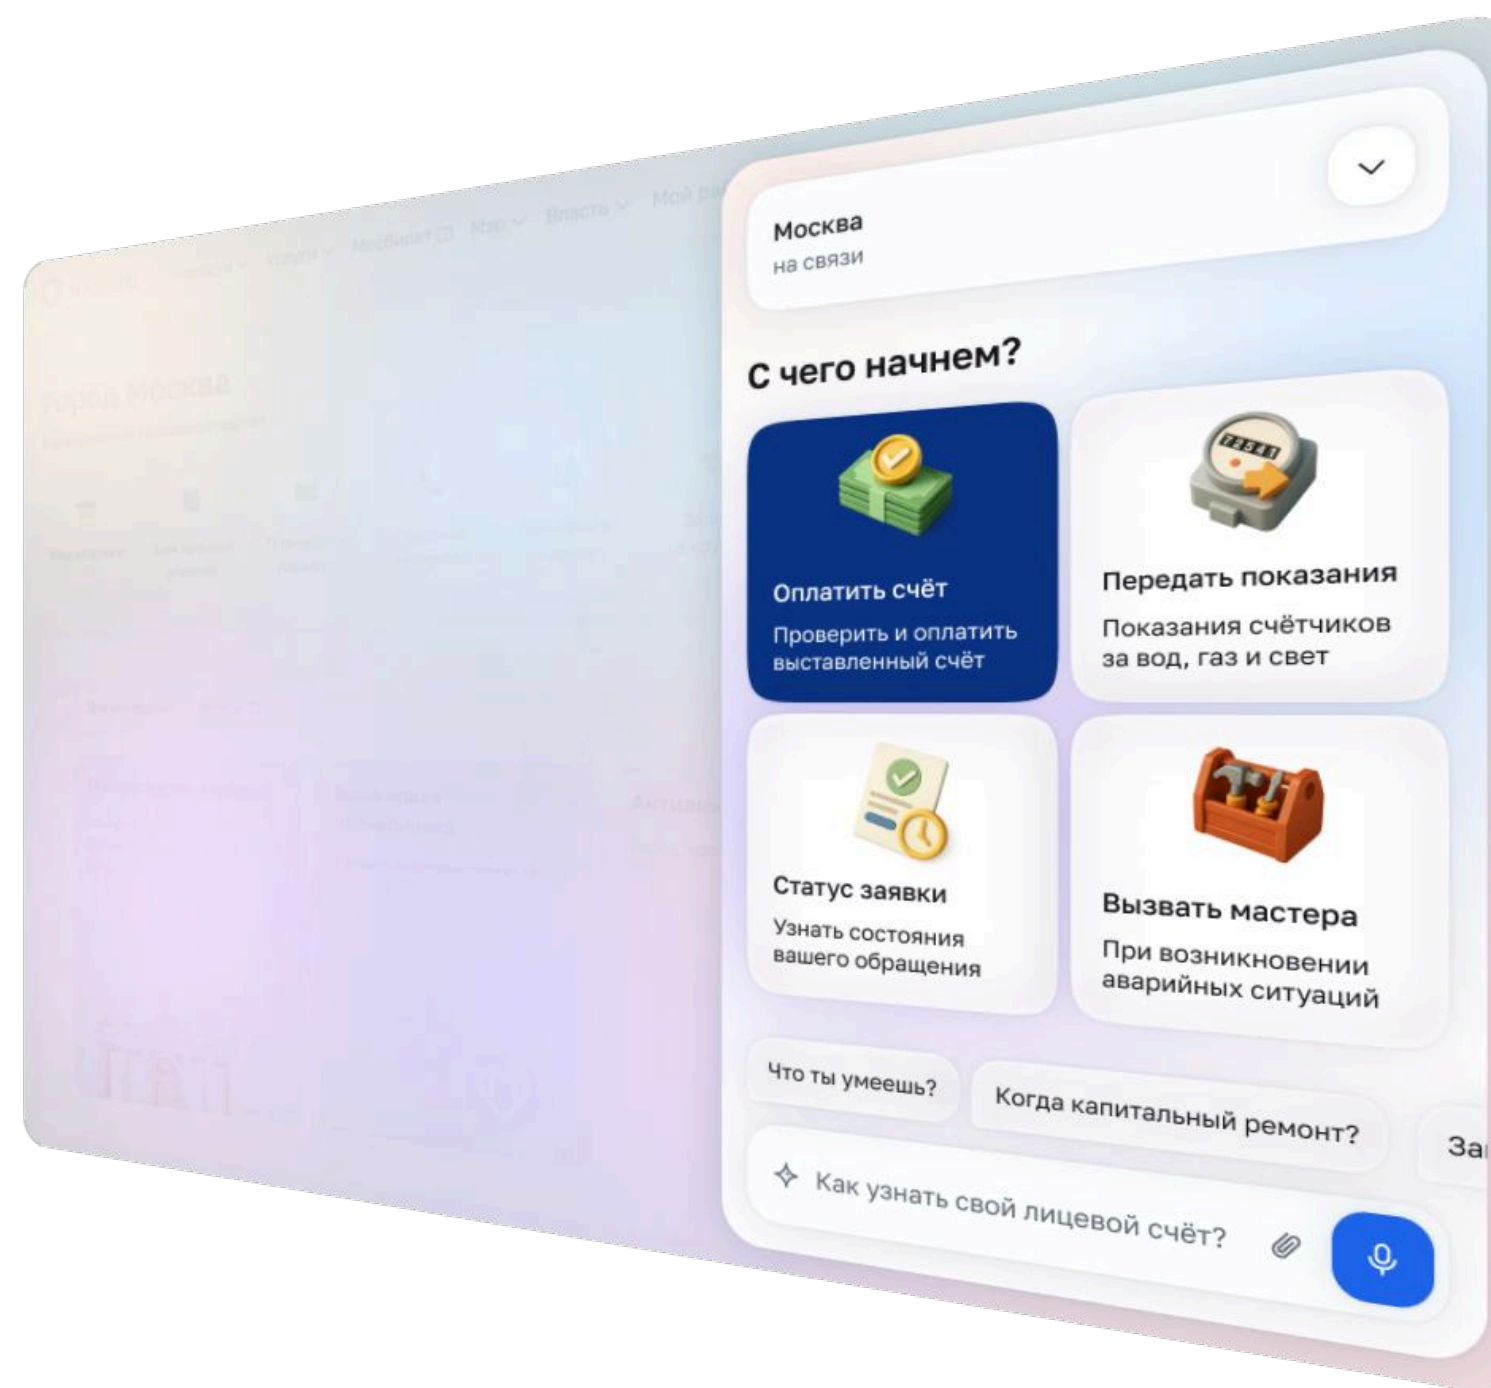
Москва
на связи

С чего начнем?

Оплатить счёт
Проверить и оплатить выставленный счёт

Передать показания
Показания счётчиков за вод, газ и свет

Статус заявки
Узнать состояния вашего обращения

Вызвать мастера
При возникновении аварийных ситуаций

Что ты умеешь?

Когда капитальный ремонт?

За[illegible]

Как узнать свой лицевой счёт?